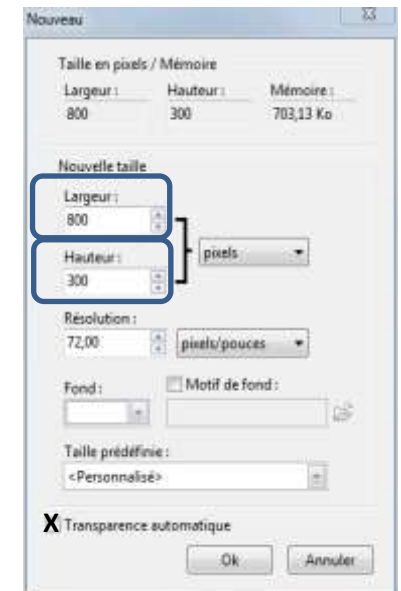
Nouveau

Taille en pixels / Mémoire

Largeur : 800

Hauteur : 300

Mémoire : 703,13 Ko

Nouvelle taille

Largeur : 800

Hauteur : 300

pixels

Résolution : 72,00

pixels/pouces

Fond :

Motif de fond :

Taille prédéfinie :

<Personnalisé>

X Transparence automatique

Ok

Annuler